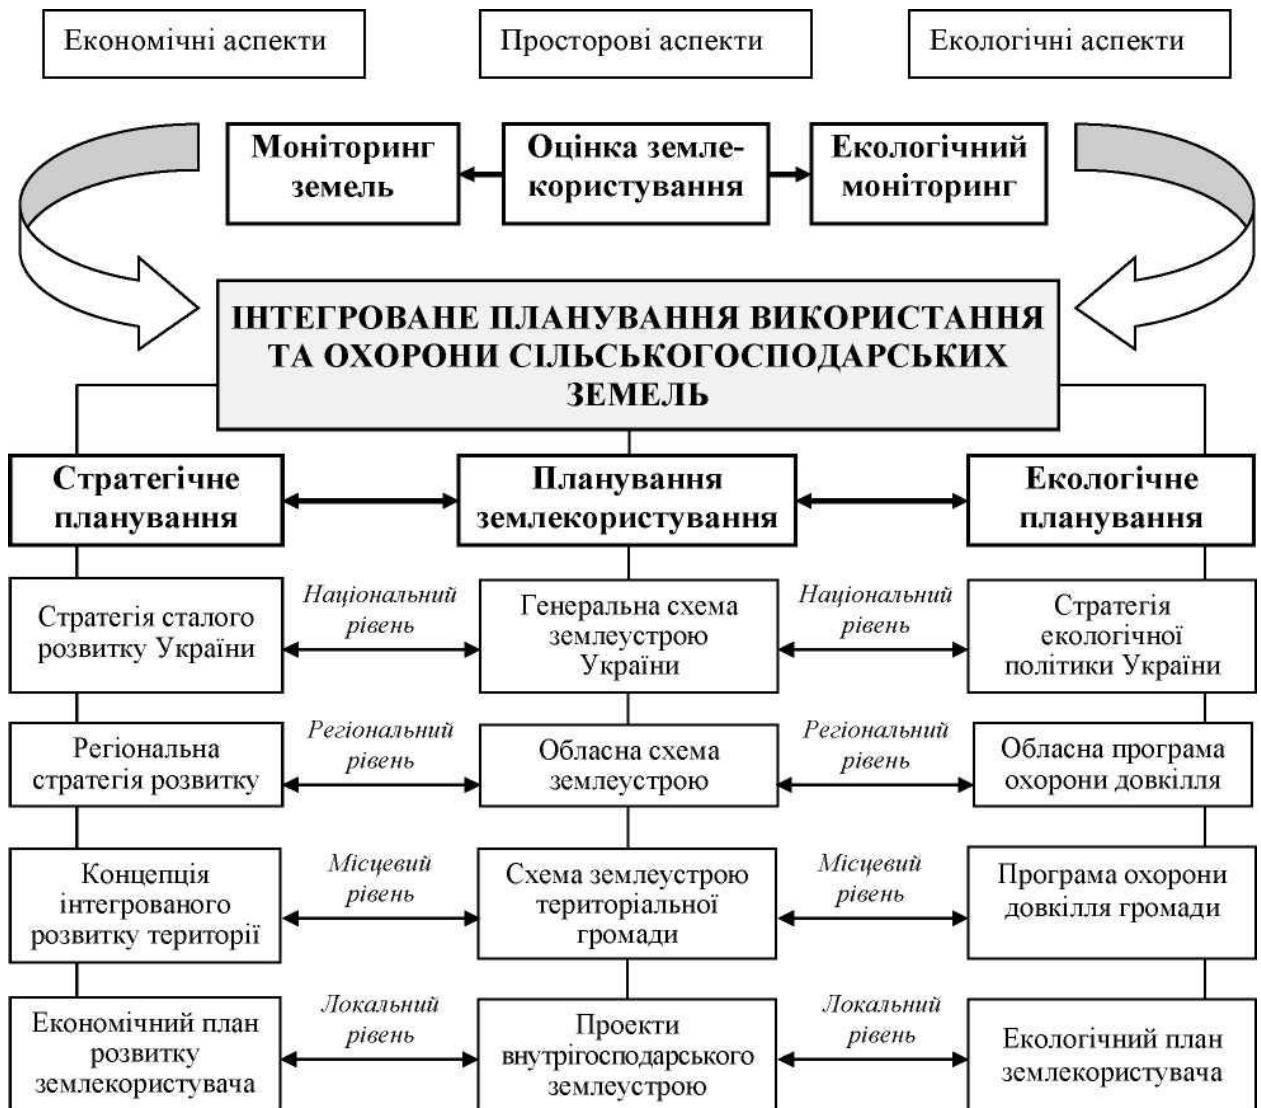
Економічні аспекти

Просторові аспекти

Екологічні аспекти

Моніторинг земель

Оцінка землекористування

Екологічний моніторинг

ІНТЕГРОВАНЕ ПЛАНУВАННЯ ВИКОРИСТАННЯ ТА ОХОРОНИ СІЛЬСЬКОГОСПОДАРСЬКИХ ЗЕМЕЛЬ

Стратегічне планування

Планування землекористування

Екологічне планування

Стратегія сталого розвитку України

Національний рівень

Генеральна схема землеустрою України

Національний рівень

Стратегія екологічної політики України

Регіональна стратегія розвитку

Регіональний рівень

Обласна схема землеустрою

Регіональний рівень

Обласна програма охорони довкілля

Концепція інтегрованого розвитку території

Місцевий рівень

Схема землеустрою територіальної громади

Місцевий рівень

Програма охорони довкілля громади

Економічний план розвитку землекористувача

Локальний рівень

Проекти внутрігосподарського землеустрою

Локальний рівень

Екологічний план землекористувача